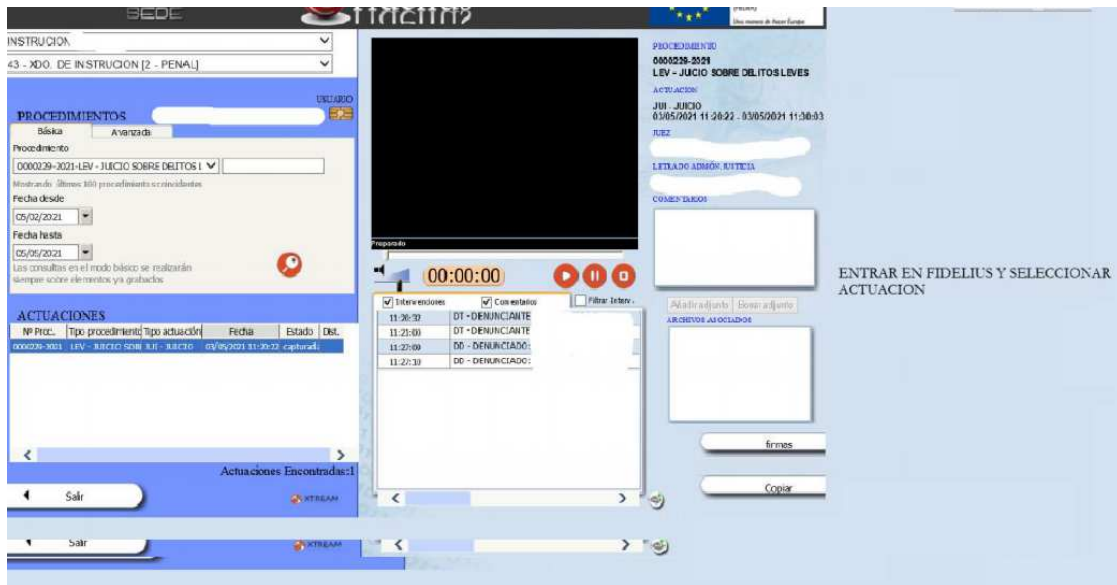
SEDE

INSTRUCCION

43 - JDO. DE INSTRUCCION [2 - PENAL]

PROCEDIMIENTOS

USUARIO

Básica Avanzada

Procedimiento

0000239-2021-LEV - JUICIO SOBRE DELITOS L

Mostrando últimos 100 procedimientos coincidentes

Fecha desde

05/02/2021

Fecha hasta

05/05/2021

Las consultas en el modo básico se realizarán siempre sobre elementos ya grabados

ACTUACIONES

| Nº Proc. | Tipo procedimiento | Tipo actuación | Fecha | Estado | Dist. |
|---|---|---|---|---|---|
| 0000239-2021 | LEV - JUICIO SOBRE | JUI - JUICIO | 03/05/2021 11:20:22 | capturad |  |

Actuaciones Encontradas:1

Salir

XTREAM

Preparado

00:00:00

Intervenciones Comentarios Filtrar Interv.

| 11:20:32 | DT - DENUNCIANTE |
|---|---|
| 11:21:00 | DT - DENUNCIANTE |
| 11:22:00 | DD - DENUNCIADO: |
| 11:22:10 | DD - DENUNCIADO: |

PROCEDIMIENTO

0000239-2021

LEV - JUICIO SOBRE DELITOS LEVES

ACTUACION

JUI - JUICIO

03/05/2021 11:20:22 - 03/05/2021 11:30:03

JUEZ

LETRADO ADMÓN. JUSTICIA

COMENTARIOS

Añadir adjunto Borrar adjunto

ARCHIVOS ASOCIADOS

firmas

Copiar

Una manera de hacer Europa

ENTRAR EN FIDELIUS Y SELECCIONAR ACTUACION

Salir

XTREAM